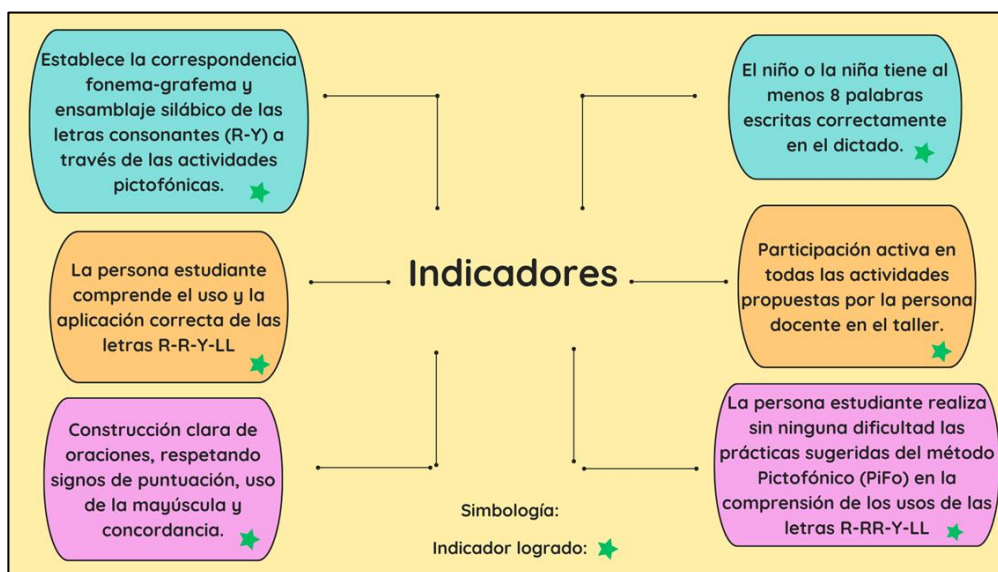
Establece la correspondencia fonema-grafema y ensamblaje silábico de las letras consonantes (R-Y) a través de las actividades pictofónicas.

El niño o la niña tiene al menos 8 palabras escritas correctamente en el dictado.

La persona estudiante comprende el uso y la aplicación correcta de las letras R-R-Y-LL

Indicadores

Participación activa en todas las actividades propuestas por la persona docente en el taller.

Construcción clara de oraciones, respetando signos de puntuación, uso de la mayúscula y concordancia.

La persona estudiante realiza sin ninguna dificultad las prácticas sugeridas del método Pictofónico (PiFo) en la comprensión de los usos de las letras R-RR-Y-LL

Simbología:

Indicador logrado: